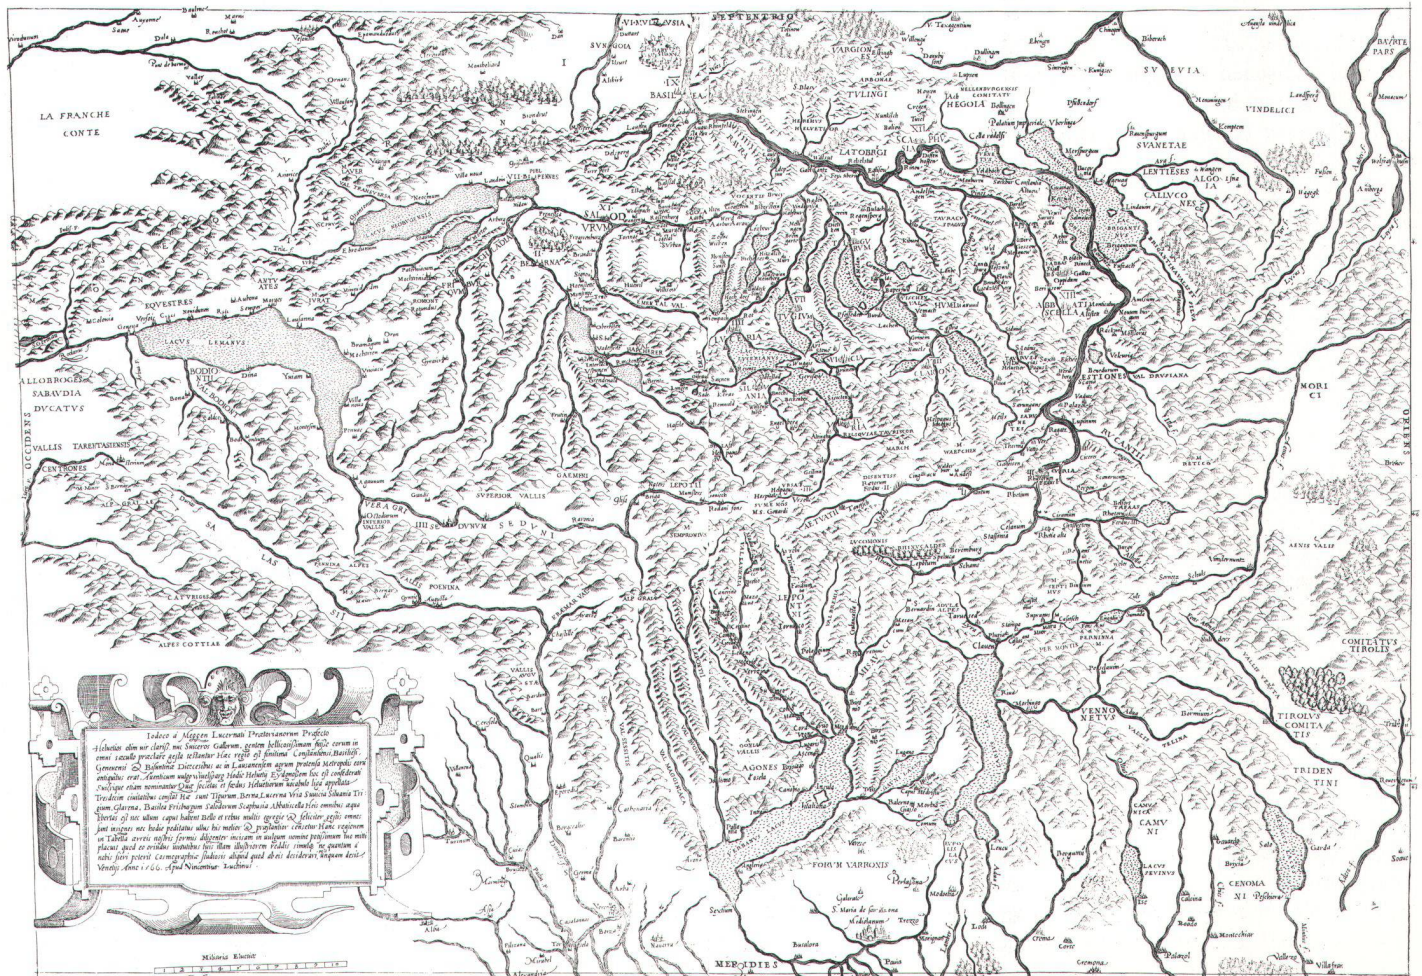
SEPTENTRIO

MERIDIES

OCCIDENS

ORIENS

LA FRANCHE CONTE

ALLOBROGES SABAVDIA DVCATVS

VALLIS TARENTASIENSIS

CENTRONES

LACVS LEMANVS

EQVESTRES

AVTVATES

SVEVIA

VINDELICI

BAVIERE PAYS

SVANETAE

HEGOLA

LATOBRIGI

TVLINGI

VARGIONES

BASILEA

RAVRACI

SALODVRVM

BERNA

MORICI

COMITATVS TIROLIS

TRIDENTINI

CAMVNI

CENOMANI

VENNONETVS

AGONES

FORVM VARROXIS

LEPONTI

SEDVNI

SVPERIOR VALLIS

ALPES POENINA

ALPES COTTIAE

SALASSI

LACVS LEMANVS

Iodoco à Meggen Lucernati Praetorianorum Praefecto
Helvetios olim uir clariss. nisi Suicerios Gallorum, gentem bellicosissimam fuisse eorum in omni saeculo praeclare gesta testantur. Hac regio est finitima Constantiensi, Basilensi, Genevensi & Bisontinae Dioecesibus ac in Lausanensem agrum protensa Metropoli eorum antiquitus erat Aventicum vulgo Vvislspurg Hodie Helvetij Eydgnossen hoc est confoederati Suicij eiam nominantur. Quae societas et foedus Helvetiorum uocabulo lingua appellata Tredecim ciuitatibus constat. Hae sunt Tigurum, Berna, Lucerna, Uria, Suicia, Subsilvania, Tugium, Glarona, Basilea, Friburgum, Salodurum, Scaphusia, Abbatiscella. Hos omnibus aequa libertas est nec ullum caput habent. Bello et rebus multis egregie & feliciter gestis omnes sunt insignes nec hodie peditatu ulli his meliores & praestantiores censentur. Hanc regionem in Tabella aeneis nostris formis diligenter incisam in usum omnium proponimus; his mihi placuit quod eo ornatius indutibus tuis illam illustriorem reddis simulq ne quantum a nobis fieri potuit Cosmographiae studiosis aliquid quod ab eis desideravi unquam desit. Venetijs Anno 1566. Apud Nincentium Luchinus.

Miliaria Eluetica